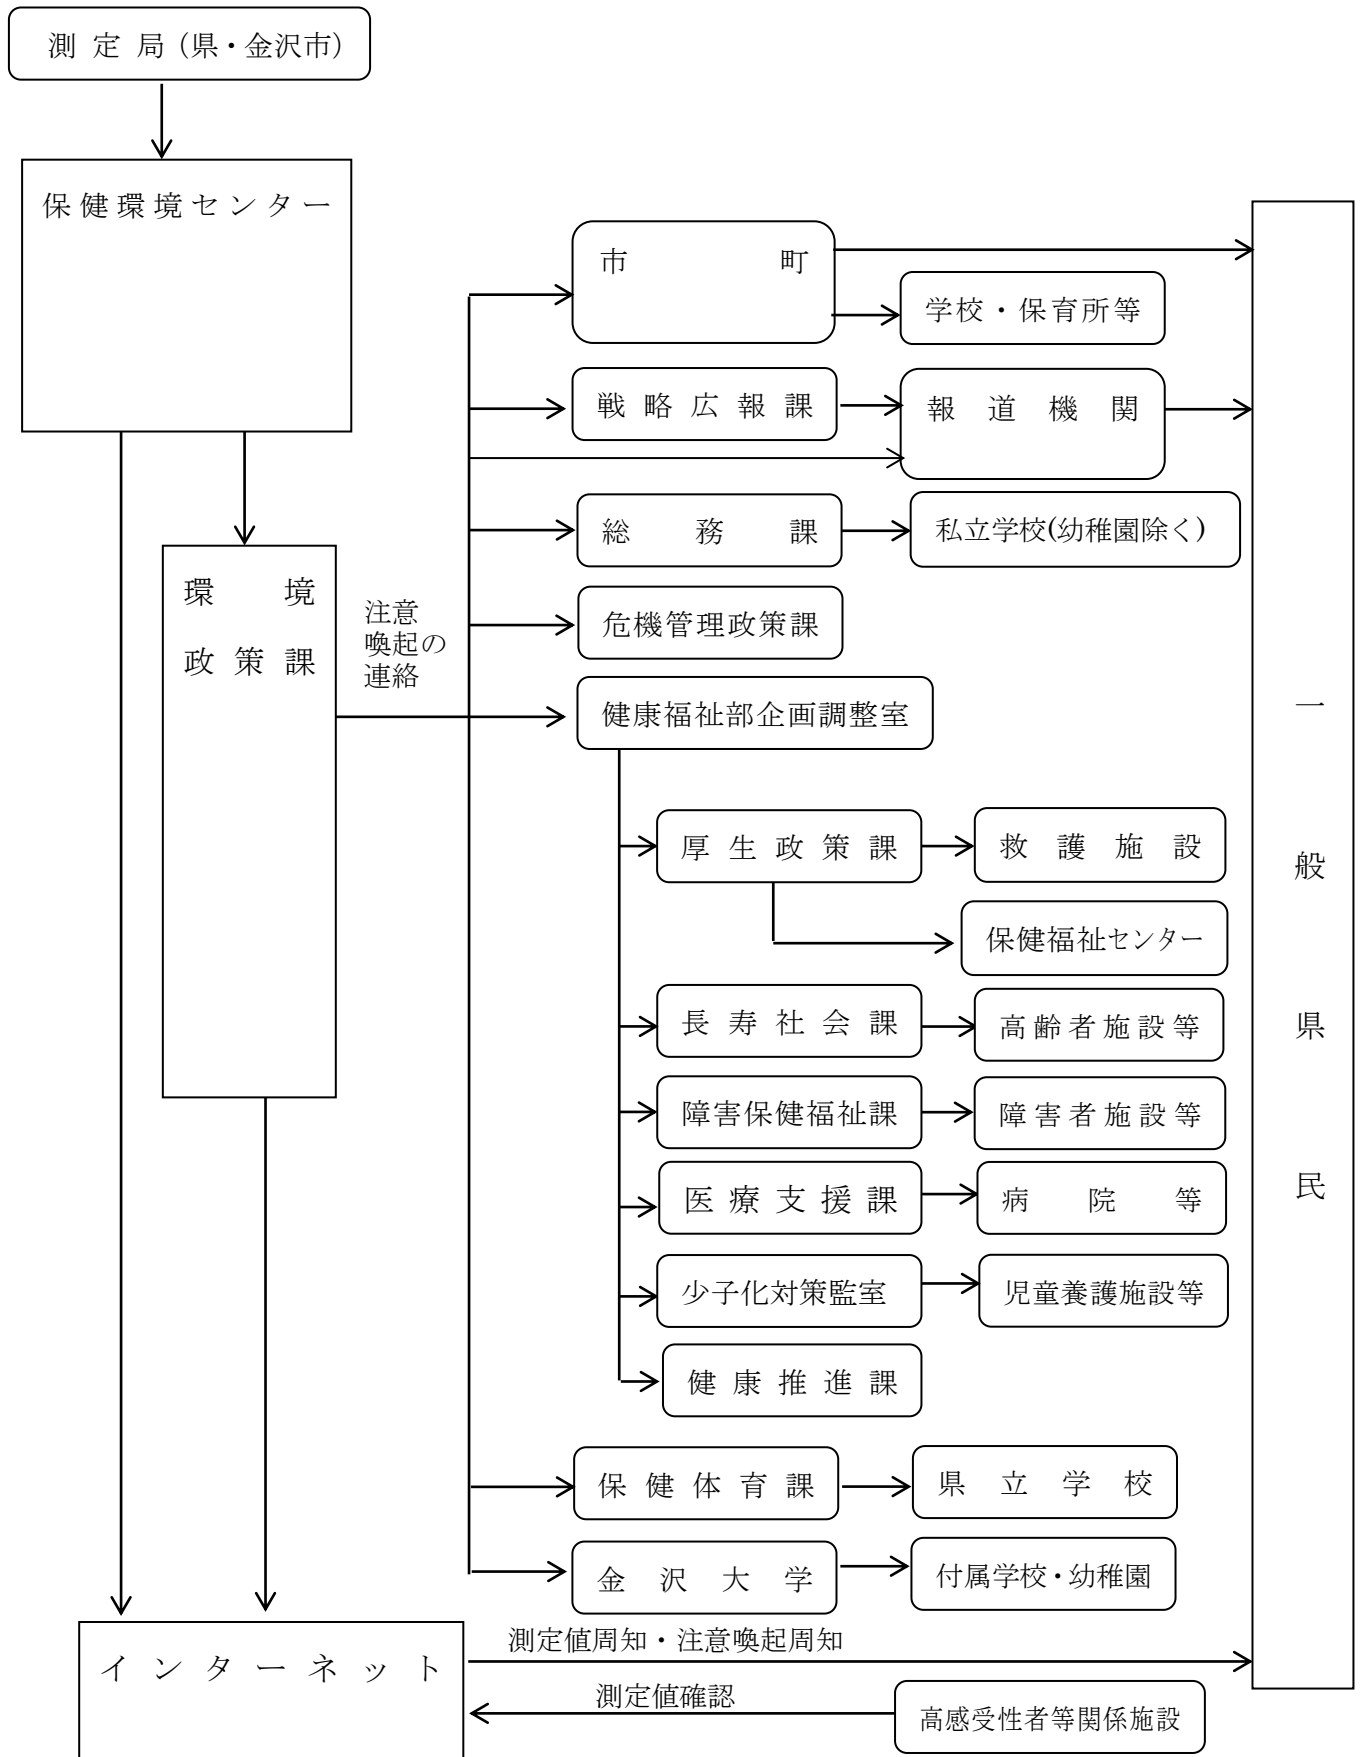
測 定 局（県・金沢市）

保健環境センター

環境政策課

注意喚起の連絡

市町

学校・保育所等

戦略広報課

報道機関

総務課

私立学校(幼稚園除く)

危機管理政策課

健康福祉部企画調整室

厚生政策課

救護施設

保健福祉センター

長寿社会課

高齢者施設等

障害保健福祉課

障害者施設等

医療支援課

病院等

少子化対策監室

児童養護施設等

健康推進課

保健体育課

県立学校

金沢大学

付属学校・幼稚園

一般県民

インターネット

測定値周知・注意喚起周知

測定値確認

高感受性者等関係施設